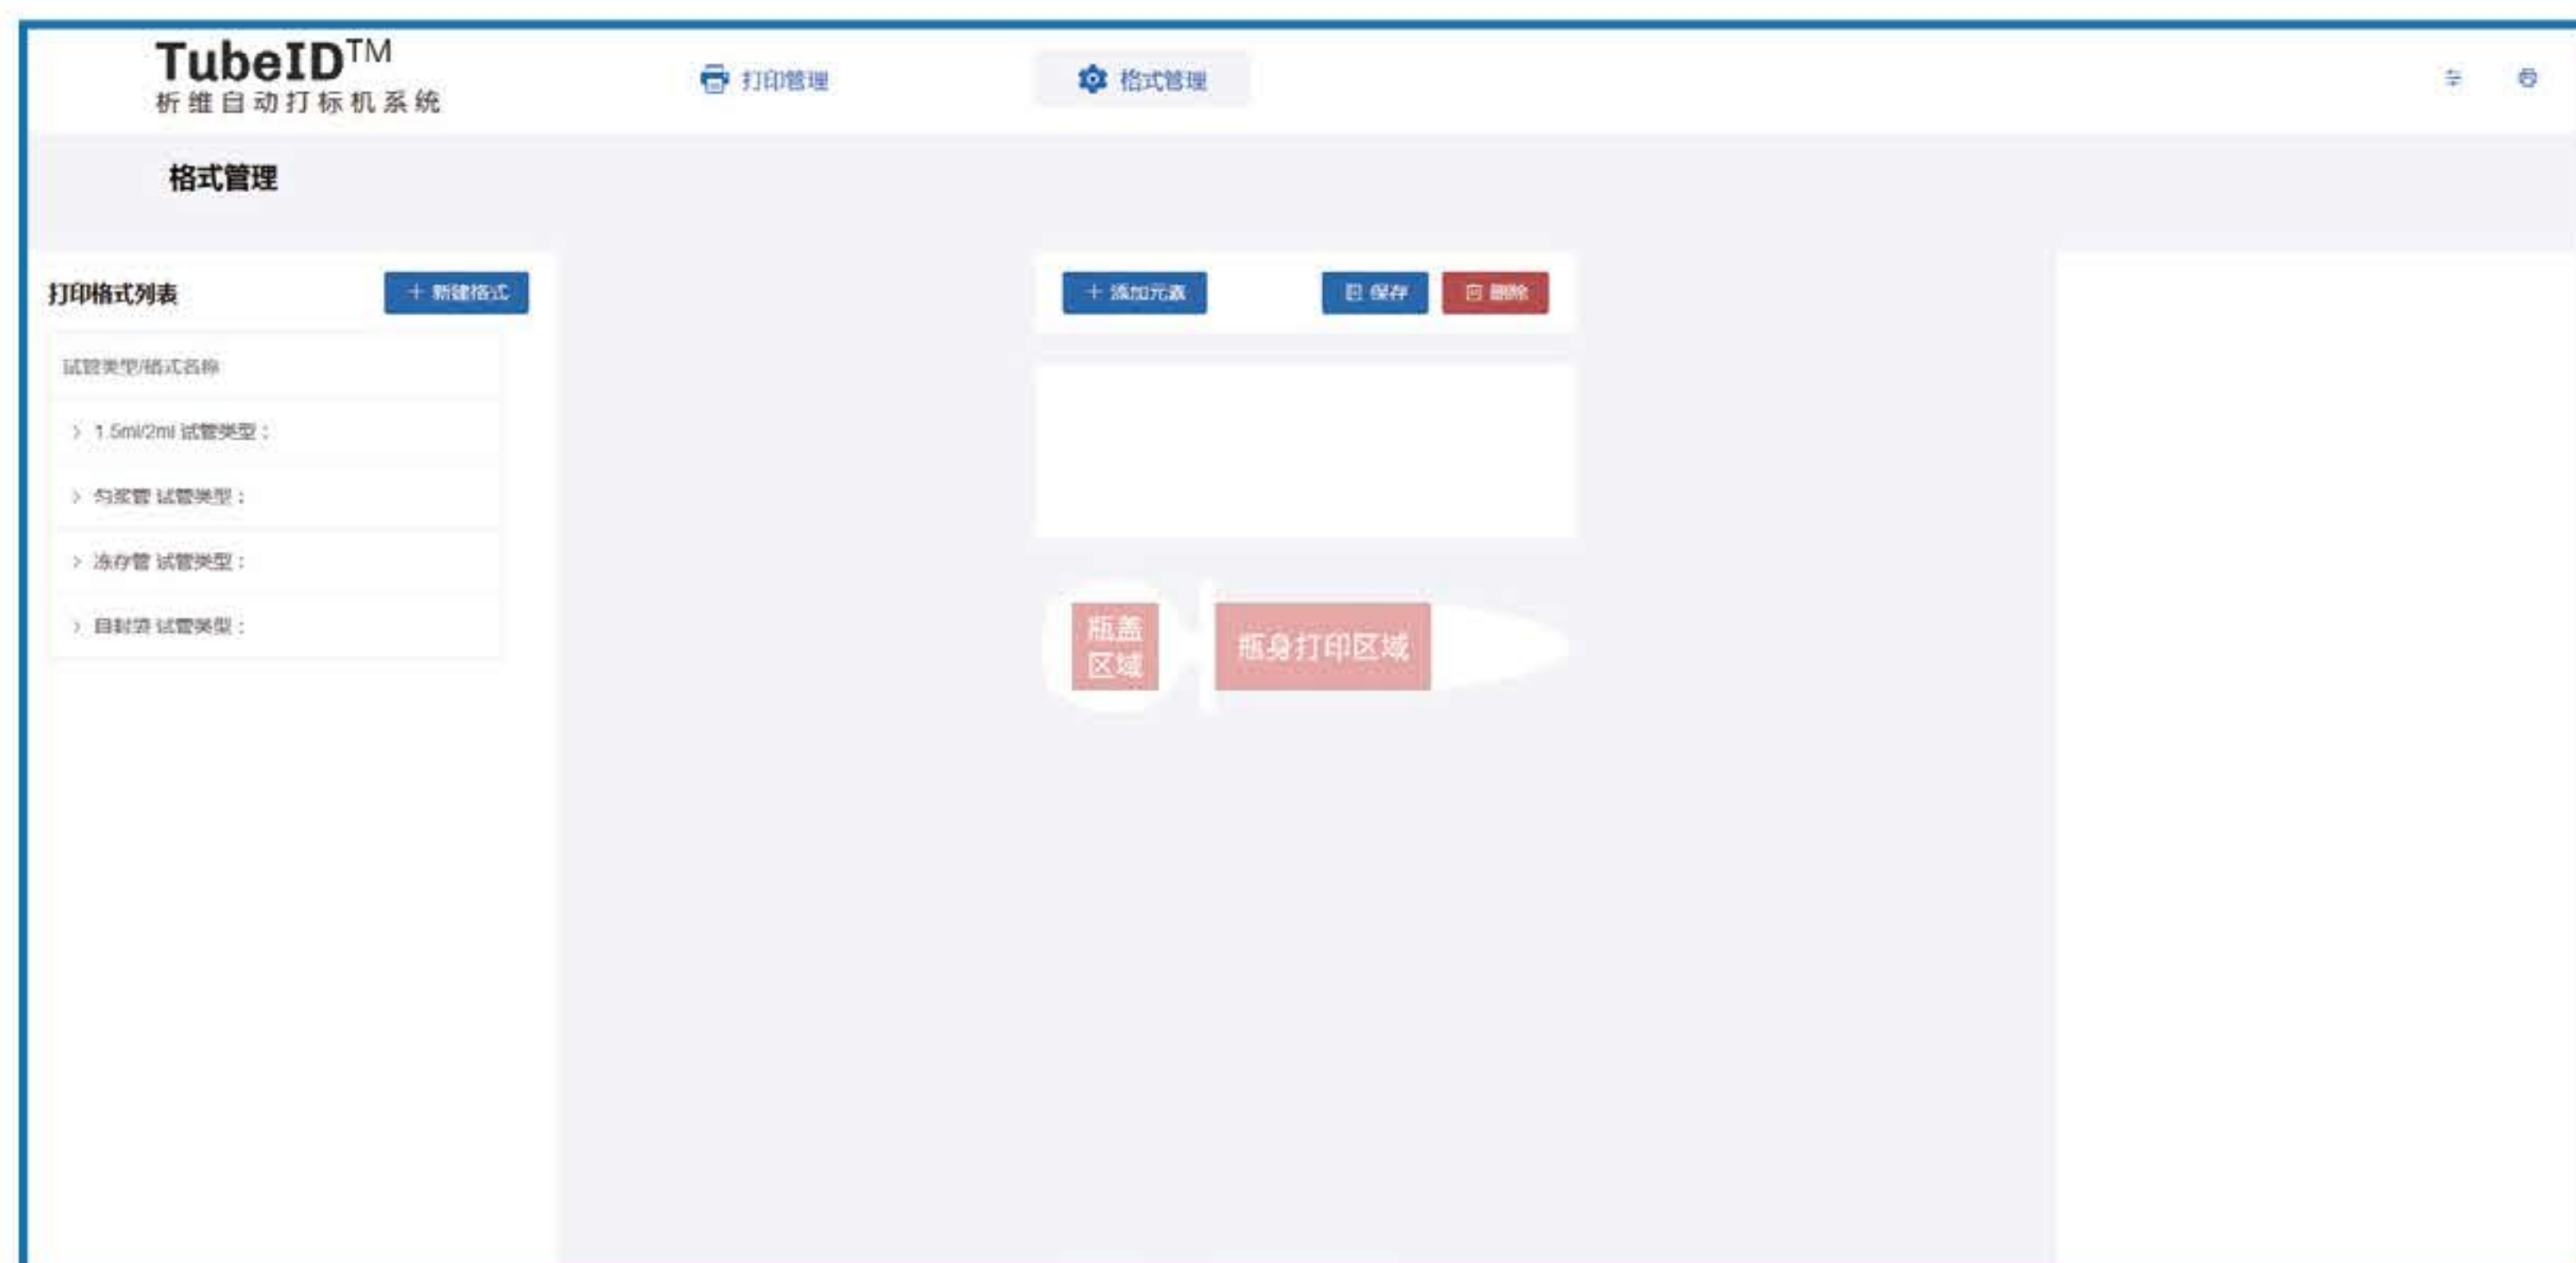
TubeID™
析维自动打标机系统

打印管理

格式管理

格式管理

打印格式列表

+ 新建格式

试管类型/格式名称

› 1.5ml/2ml 试管类型：

› 匀浆管 试管类型：

› 冻存管 试管类型：

› 自封袋 试管类型：

+ 添加元素

保存

删除

瓶盖区域

瓶身打印区域